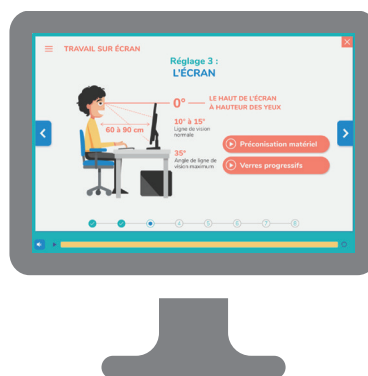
TRAVAIL SUR ÉCRAN

Réglage 3 :
L'ÉCRAN

0°
LE HAUT DE L'ÉCRAN À HAUTEUR DES YEUX

10° à 15°
Ligne de vision normale

60 à 90 cm

35°
Angle de ligne de vision maximum

Préconisation matériel

Verres progressifs

4 5 6 7 8